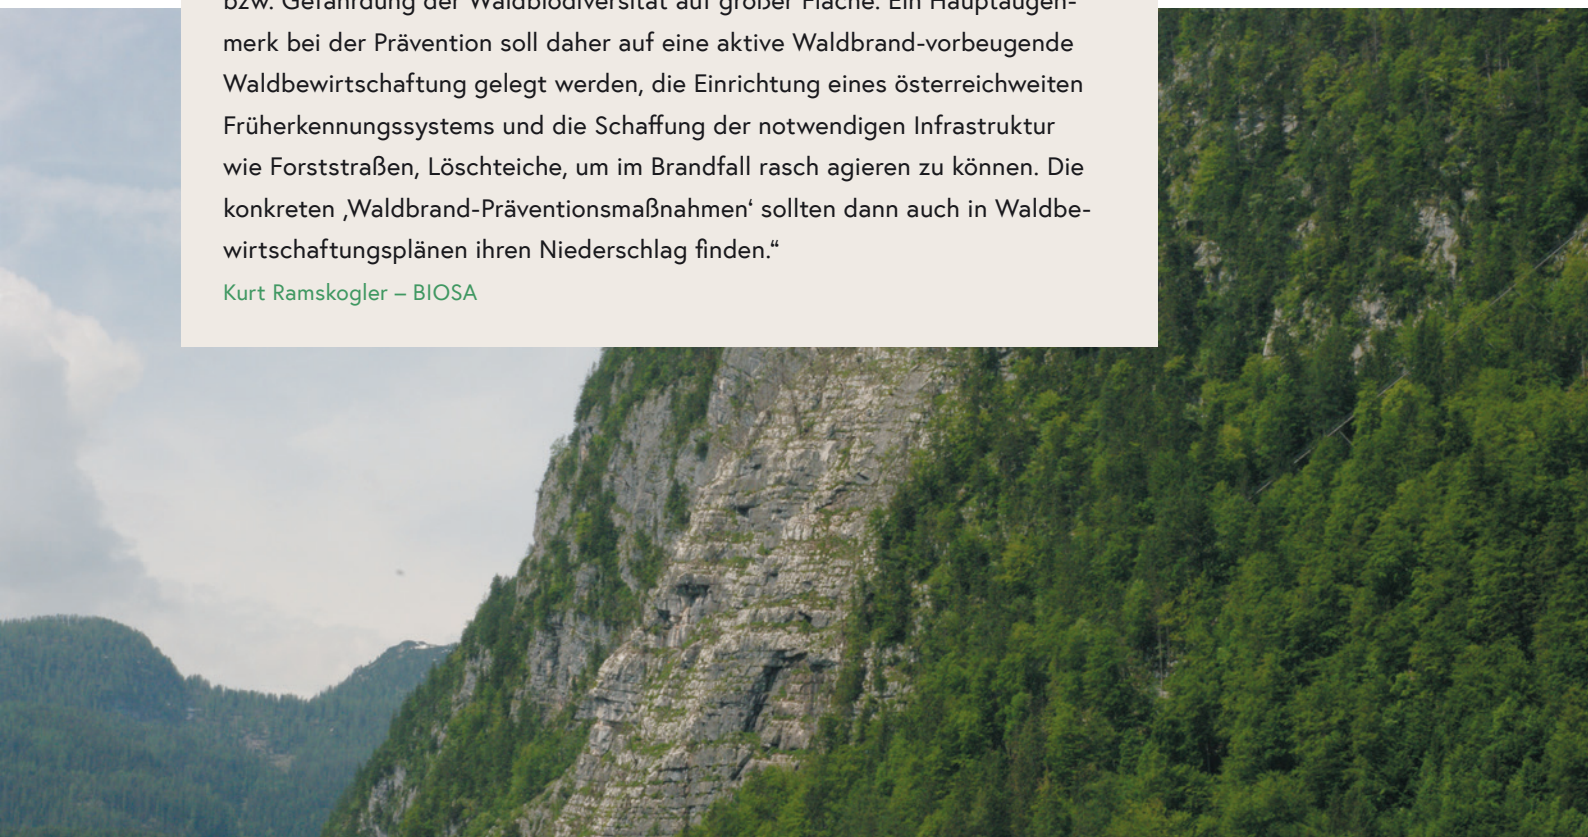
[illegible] Gefährdung der Waldbiodiversität auf großer Fläche. Ein Hauptaugenmerk bei der Prävention soll daher auf eine aktive Waldbrand-vorbeugende Waldbewirtschaftung gelegt werden, die Einrichtung eines österreichweiten Früherkennungssystems und die Schaffung der notwendigen Infrastruktur wie Forststraßen, Löschteiche, um im Brandfall rasch agieren zu können. Die konkreten ‚Waldbrand-Präventionsmaßnahmen‘ sollten dann auch in Waldbewirtschaftungsplänen ihren Niederschlag finden.“

Kurt Ramskogler – BIOSA